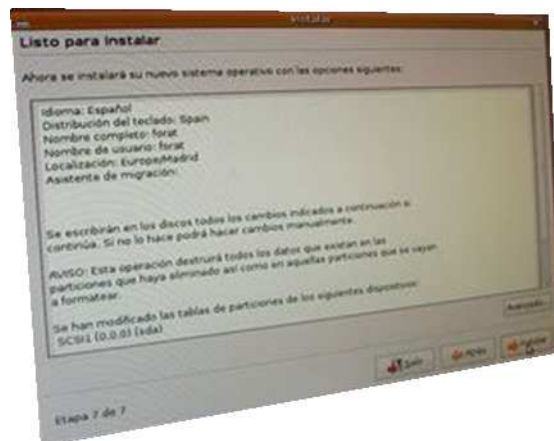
Instalar

Listo para instalar

Ahora se instalará su nuevo sistema operativo con las opciones siguientes:

Idioma: Español
Distribución del teclado: Spain
Nombre completo: forat
Nombre de usuario: forat
Localización: Europe/Madrid
Asistente de migración:

Se escribirán en los discos todos los cambios indicados a continuación si continúa. Si no lo hace podrá hacer cambios manualmente.

AVISO: Esta operación destruirá todos los datos que existan en las particiones que haya eliminado así como en aquellas particiones que se vayan a formatear.

Se han modificado las tablas de particiones de los siguientes dispositivos:
SCSI1 (0,0,0) (sda)

Avanzado...

Salir

Atrás

Instalar

Etapa 7 de 7